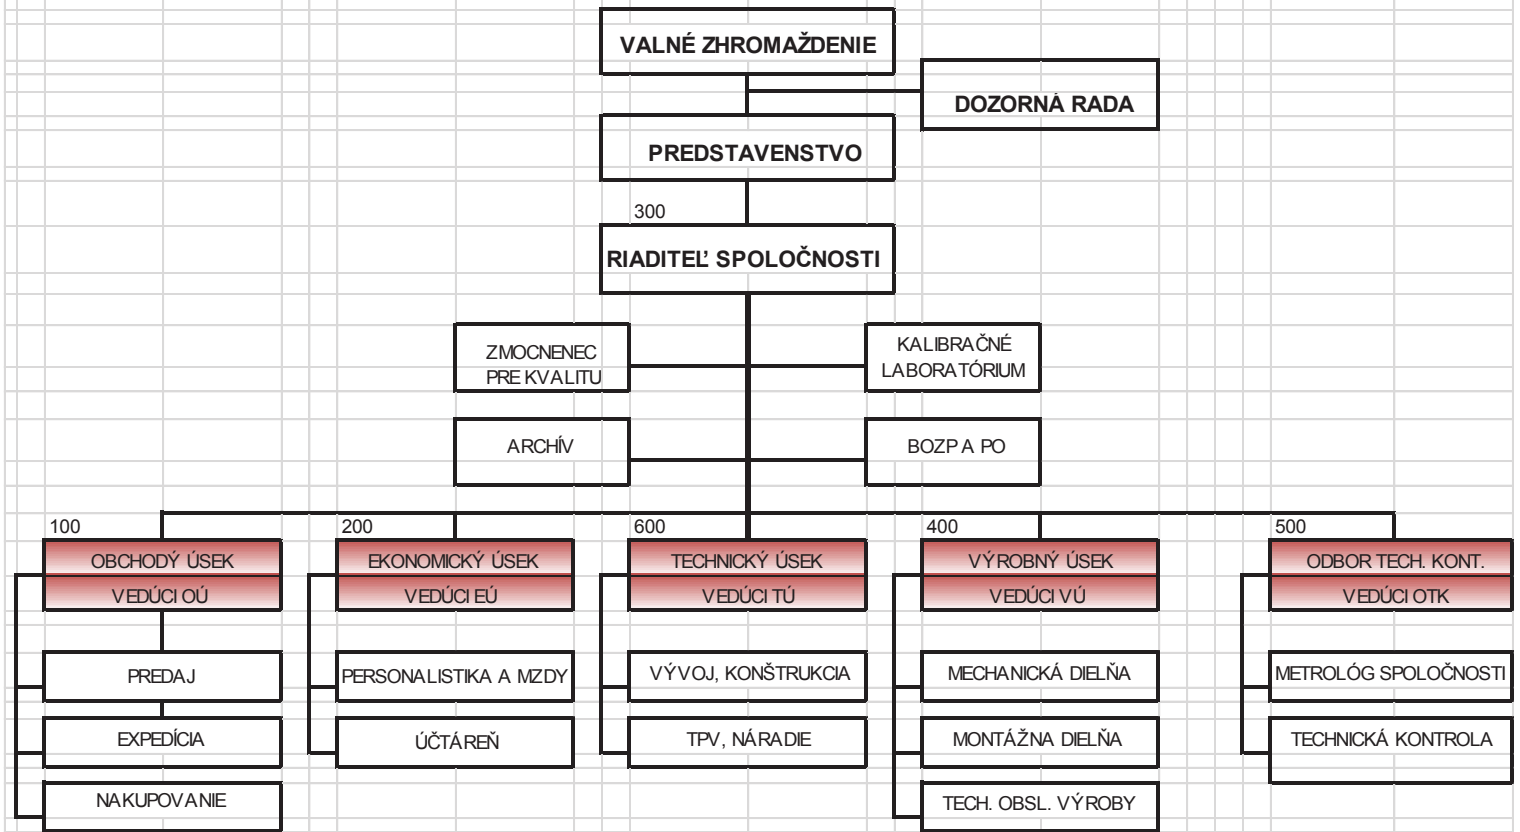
VALNÉ ZHROMAŽDENIE

DOZORNÁ RADA

PREDSTAVENSTVO

300

RIADITEĽ SPOLOČNOSTI

ZMOCNENEC PRE KVALITU

KALIBRAČNÉ LABORATÓRIUM

ARCHÍV

BOZP A PO

100

OBCHODÝ ÚSEK

VEDÚCI OÚ

PREDAJ

EXPEDÍCIA

NAKUPOVANIE

200

EKONOMICKÝ ÚSEK

VEDÚCI EÚ

PERSONALISTIKA A MZDY

ÚČTÁREŇ

600

TECHNICKÝ ÚSEK

VEDÚCI TÚ

VÝVOJ, KONŠTRUKCIA

TPV, NÁRADIE

400

VÝROBNÝ ÚSEK

VEDÚCI VÚ

MECHANICKÁ DIELŇA

MONTÁŽNA DIELŇA

TECH. OBSL. VÝROBY

500

ODBOR TECH. KONT.

VEDÚCI OTK

METROLÓG SPOLOČNOSTI

TECHNICKÁ KONTROLA